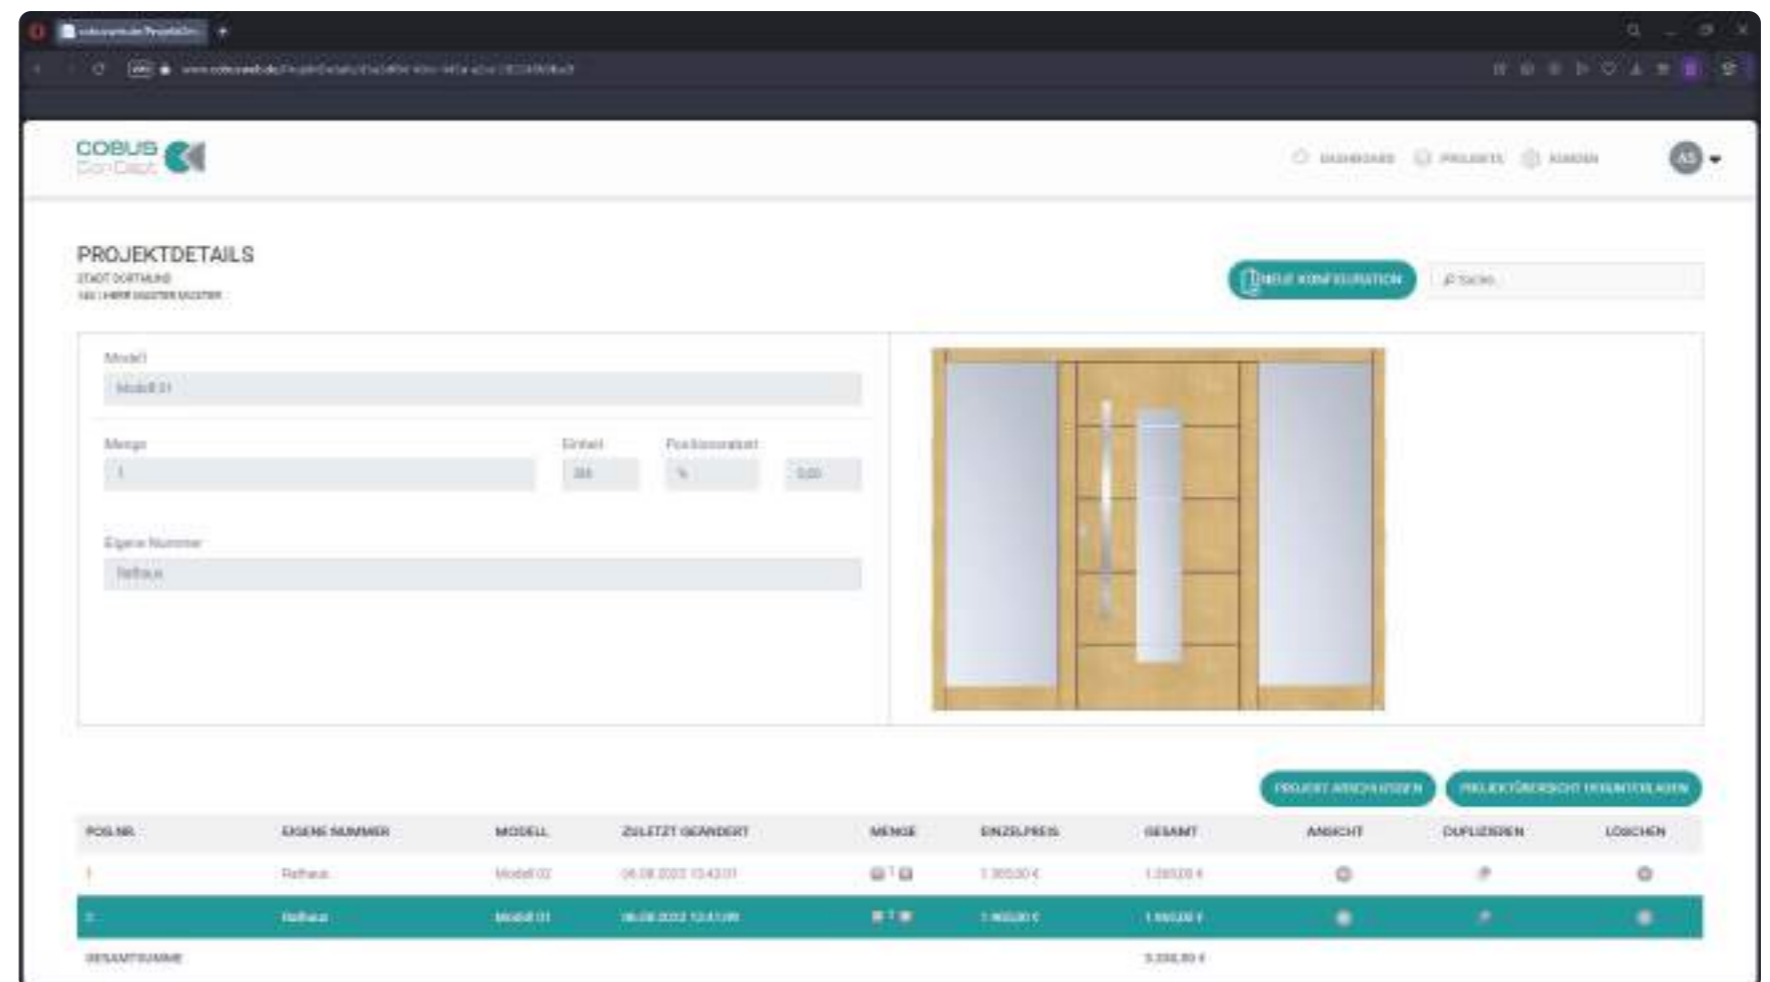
COBUS ConCept

DASHBOARD PROJEKTE KUNDEN

AS

PROJEKTDETAILS
STADT DORTMUND
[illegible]

NEUE KONFIGURATION

Suche

Modell
Modell 01

Menge
1

Einheit
Stk

Positionsrabatt
%
0,00

Eigene Nummer
Rathaus

PROJEKT ABSCHLIESSEN

PROJEKTÜBERSICHT HERUNTERLADEN

| POS.NR. | EIGENE NUMMER | MODELL | ZULETZT GEÄNDERT | MENGE | EINZELPREIS | GESAMT | ANSICHT | DUPLIZIEREN | LÖSCHEN |
|---|---|---|---|---|---|---|---|---|---|
| 1 | Rathaus | Modell 02 | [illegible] | 1 | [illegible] € | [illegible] € | | | |
| 2 | Rathaus | Modell 01 | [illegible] | 1 | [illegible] € | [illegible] € | | | |
| GESAMTSUMME | | | | | | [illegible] € | | | |